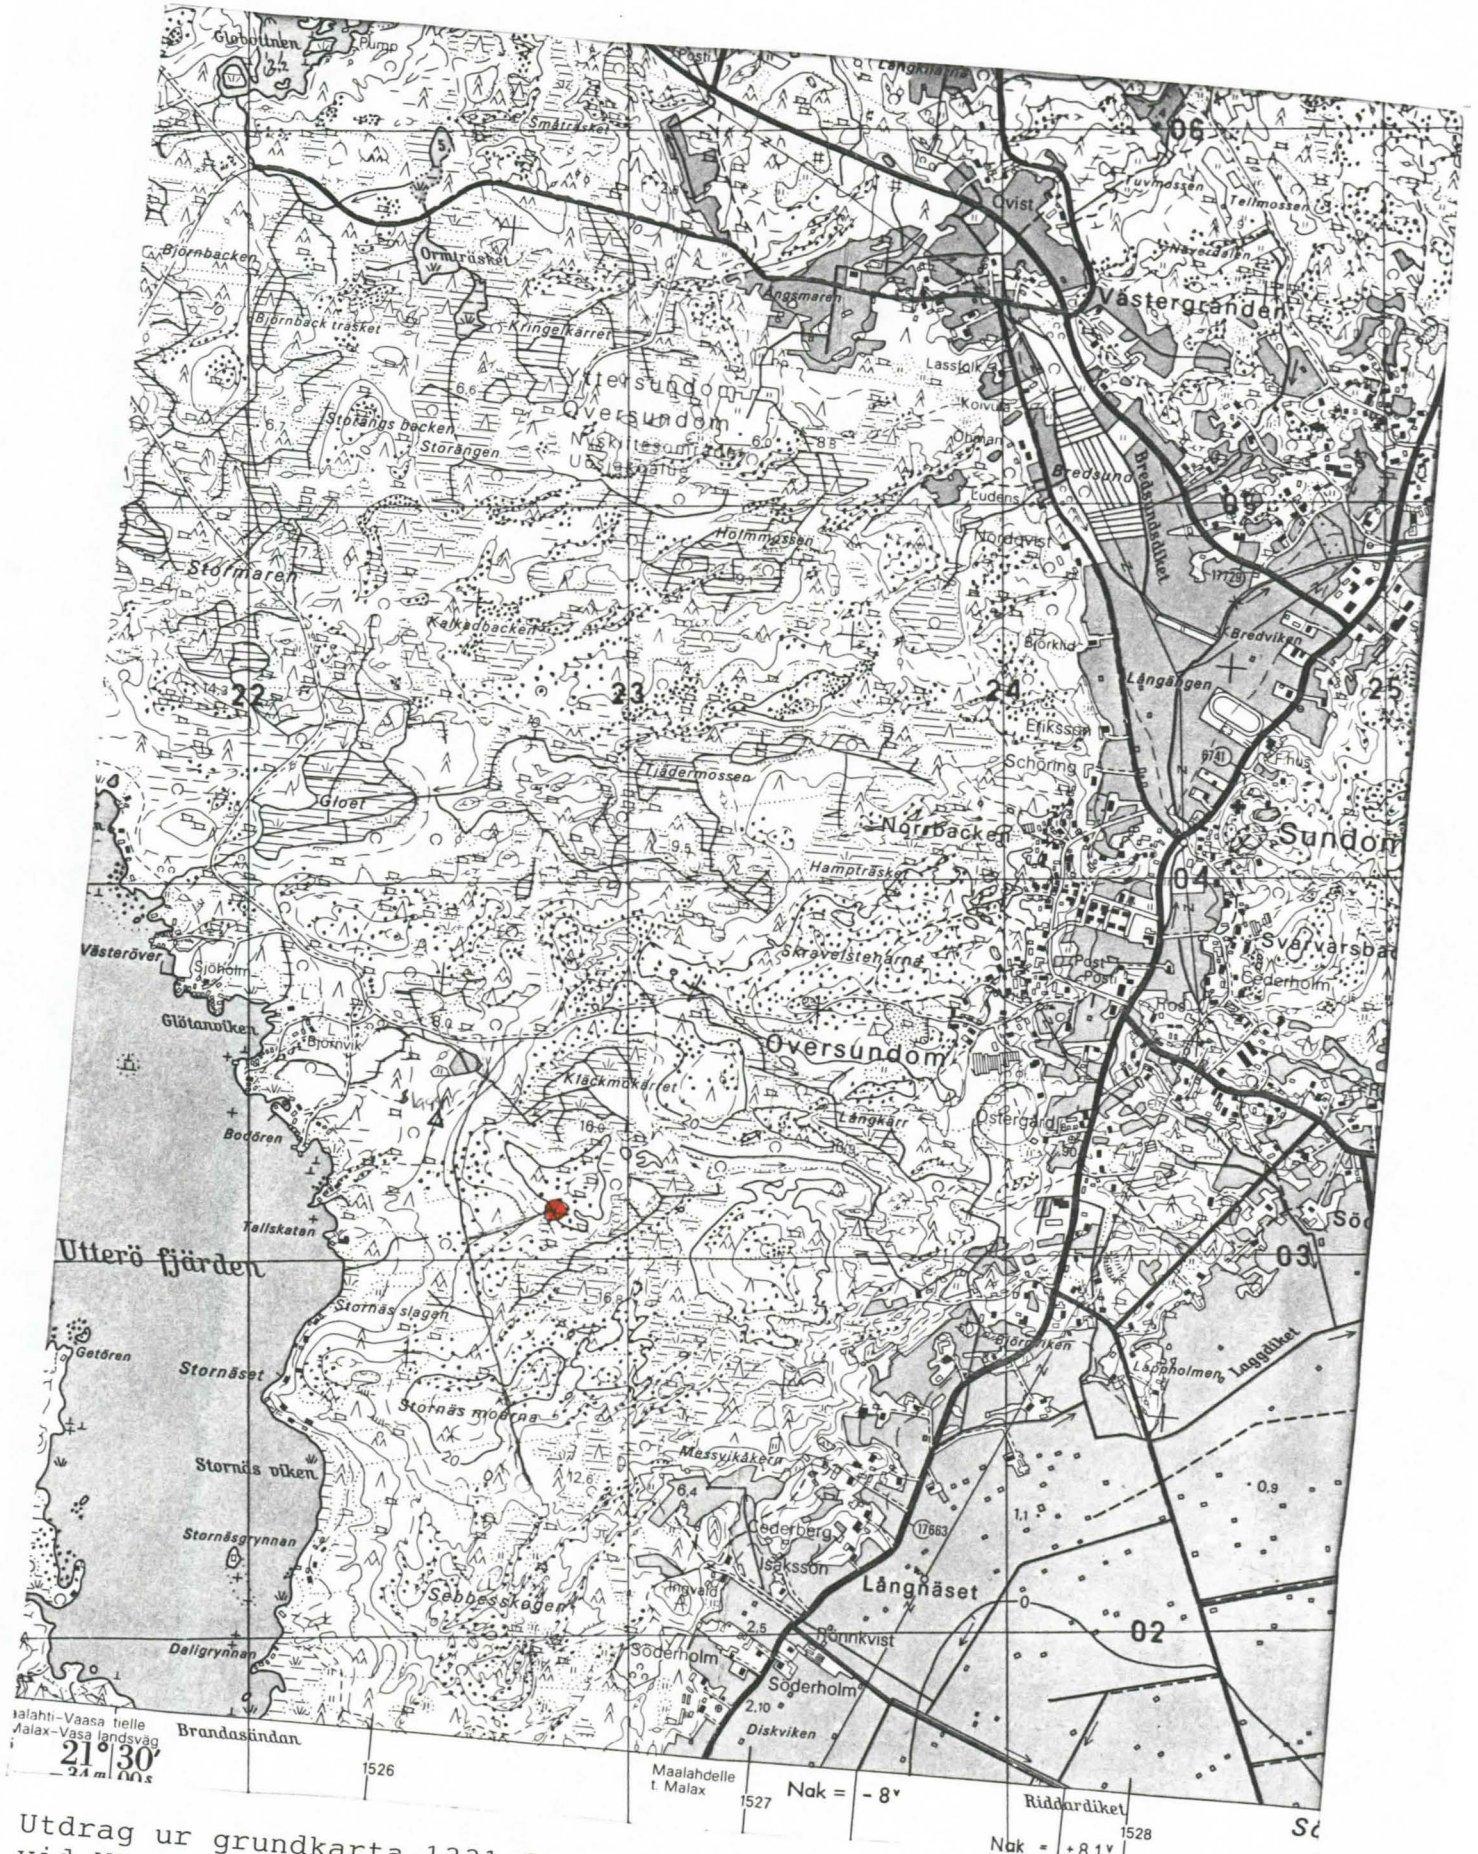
Globottnen
Plump
Posti
Långkillarna
06
Småträsket
2,5
Qvist
Tuvmossen
Tellmossen
Björnbacken
Ormträsket
Ängsmaren
Västergränden
Björnback träsket
Kringelkärret
Lasslolk
Yttersundom
Översundom
Koivula
6,6
6,7
Storängs backen
Storängen
Nikkitesomi
Ulkokalue
6,0
8,5
Öhman
Ludens
Bredsund
Bredsundsdiket
05
Holmmossen
Nordqvist
Stormaren
9,1
17729
Kalkadbacken
Björklid
Bredviken
14,3
22
23
24
25
Långängen
Eriksson
Schöring
Tjädermossen
Fhus
Gloet
Norrbacken
Sundom
9,5
Hampträsket
04
Västeröver
Sjöholm
Skravelstenarna
Svarvarsba
Post
Posti
Söderholm
Glötaviken
8,0
Björnvik
Översundom
Klackmokärret
Långkärr
Östergård
16,0
Bodören
Tallskatan
Sö
Utterö fjärden
03
16,8
Stornäs slagen
Getören
Stornäset
Björnviken
Lappholmen
Laggdiket
Stornäs moarna
Messvikåkern
Stornäs viken
6,4
12,6
0,9
1,1
Söderberg
17663
Stornäsgrynnan
Isaksson
Ingvald
Långnäset
Sebbesskogen
0
02
2,5
Rönnkvist
Daligrynnan
Söderholm
Söderholm
2,10
Diskviken
alahti–Vaasa tielle
Malax–Vasa landsväg
Brandasundan
$21°30'$
1526
Maalahdelle
t. Malax
1527
Nak = - 8ᵛ
Riddardiket
1528
Nak = +8,1ᵛ
Sö
Utdrag ur grundkarta 1331